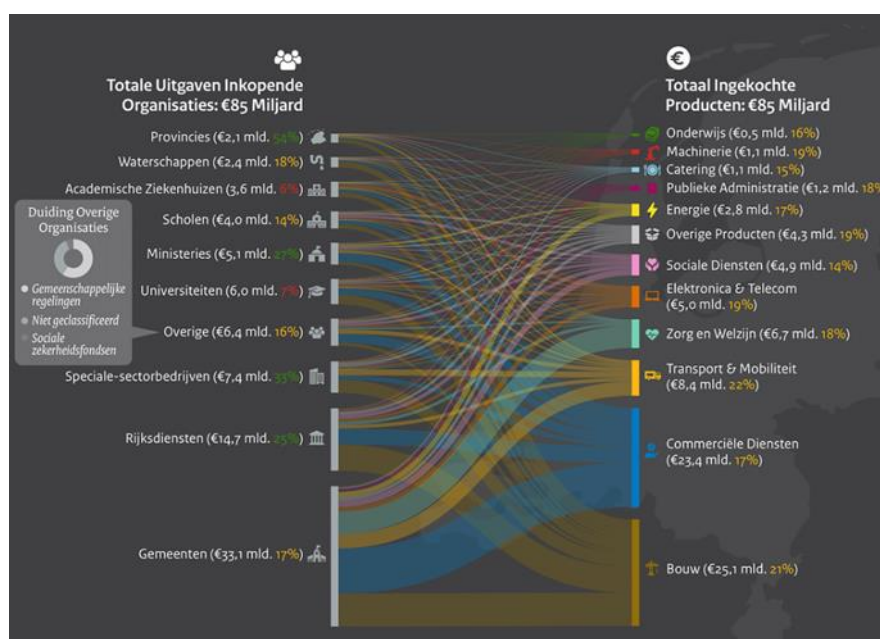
Totale Uitgaven Inkopende Organisaties: €85 Miljard

Provincies (€2,1 mld. 54%)
Waterschappen (€2,4 mld. 18%)
Academische Ziekenhuizen (3,6 mld. 6%)
Scholen (€4,0 mld. 14%)
Ministeries (€5,1 mld. 27%)
Universiteiten (6,0 mld. 7%)
Overige (€6,4 mld. 16%)
Speciale-sectorbedrijven (€7,4 mld. 33%)
Rijksdiensten (€14,7 mld. 25%)
Gemeenten (€33,1 mld. 17%)

Duiding Overige Organisaties
Gemeenschappelijke regelingen
Niet geclassificeerd
Sociale zekerheidsfondsen

Totaal Ingekochte Producten: €85 Miljard

Onderwijs (€0,5 mld. 16%)
Machinerie (€1,1 mld. 19%)
Catering (€1,1 mld. 15%)
Publieke Administratie (€1,2 mld. 18
Energie (€2,8 mld. 17%)
Overige Producten (€4,3 mld. 19%)
Sociale Diensten (€4,9 mld. 14%)
Elektronica & Telecom (€5,0 mld. 19%)
Zorg en Welzijn (€6,7 mld. 18%)
Transport & Mobiliteit (€8,4 mld. 22%)
Commerciële Diensten (€23,4 mld. 17%)
Bouw (€25,1 mld. 21%)